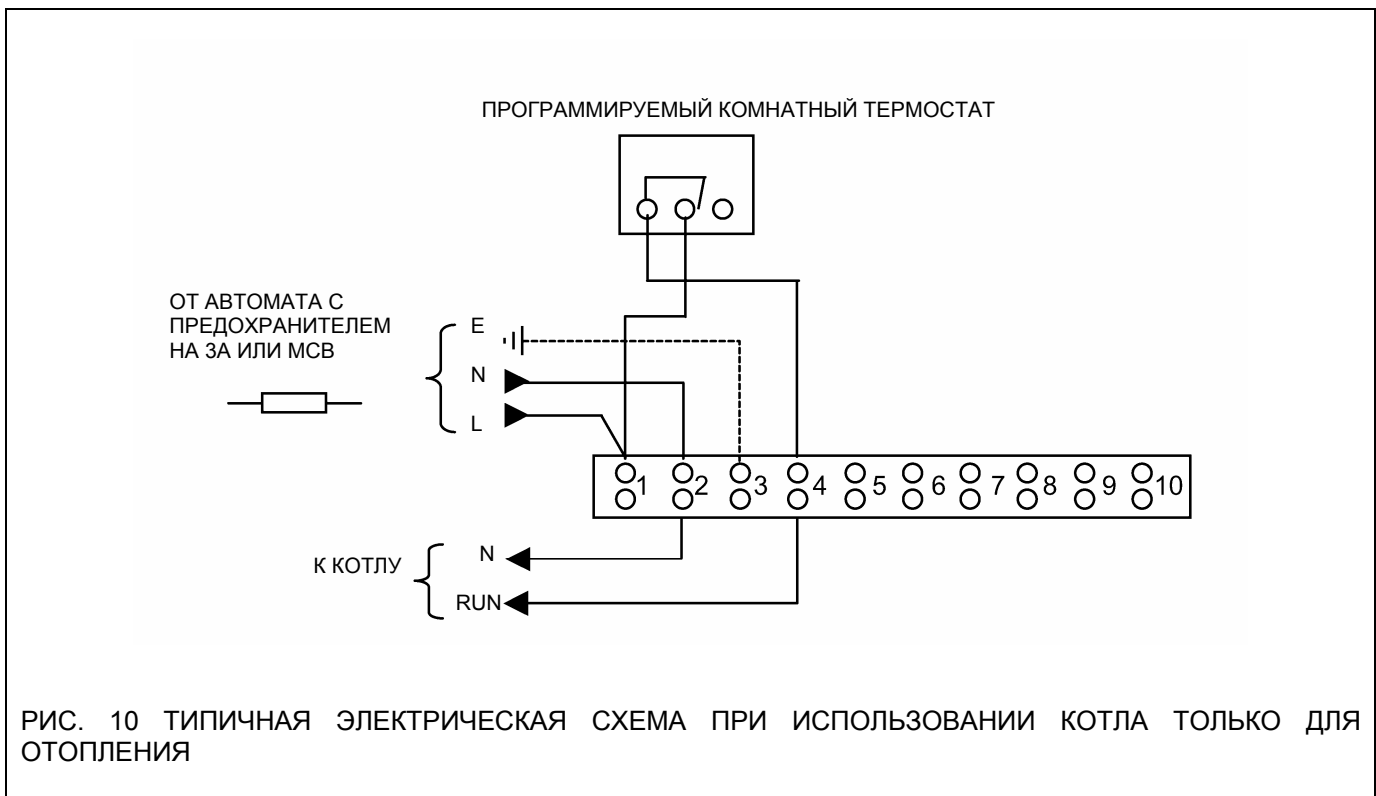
ПРОГРАММИРУЕМЫЙ КОМНАТНЫЙ ТЕРМОСТАТ

ОТ АВТОМАТА С ПРЕДОХРАНИТЕЛЕМ НА 3А ИЛИ MCB

E
N
L

1 2 3 4 5 6 7 8 9 10

К КОТЛУ

N
RUN

РИС. 10 ТИПИЧНАЯ ЭЛЕКТРИЧЕСКАЯ СХЕМА ПРИ ИСПОЛЬЗОВАНИИ КОТЛА ТОЛЬКО ДЛЯ ОТОПЛЕНИЯ